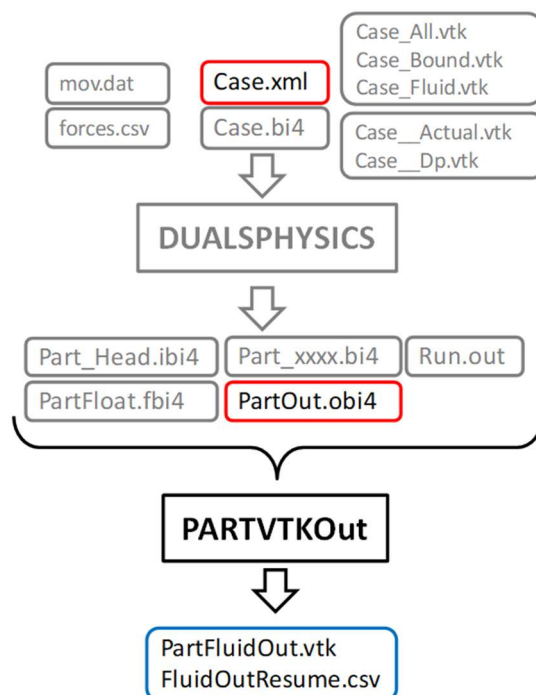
mov.dat

forces.csv

Case.xml

Case.bi4

Case_All.vtk
Case_Bound.vtk
Case_Fluid.vtk

Case__Actual.vtk
Case__Dp.vtk

DUALSPHYSICS

Part_Head.ibi4

Part_xxxx.bi4

Run.out

PartFloat.fbi4

PartOut.obi4

PARTVTKOut

PartFluidOut.vtk
FluidOutResume.csv